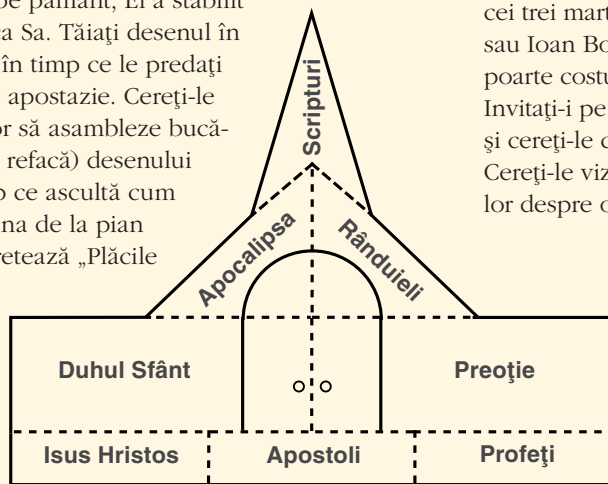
pe pământ, El a stabilit
a Sa. Tăiaţi desenul în
în timp ce le predaţi
apostazie. Cereţi-le
or să asambleze bucă-
refacă) desenului
o ce ascultă cum
na de la pian
retează „Plăcile

cei trei mart
sau Ioan Bo
poarte costu
Invitaţi-i pe
şi cereţi-le c
Cereţi-le viz
lor despre c

Scripturi

Apocalipsa

Rânduieli

Duhul Sfânt

Preoţie

Isus Hristos

Apostoli

Profeţi